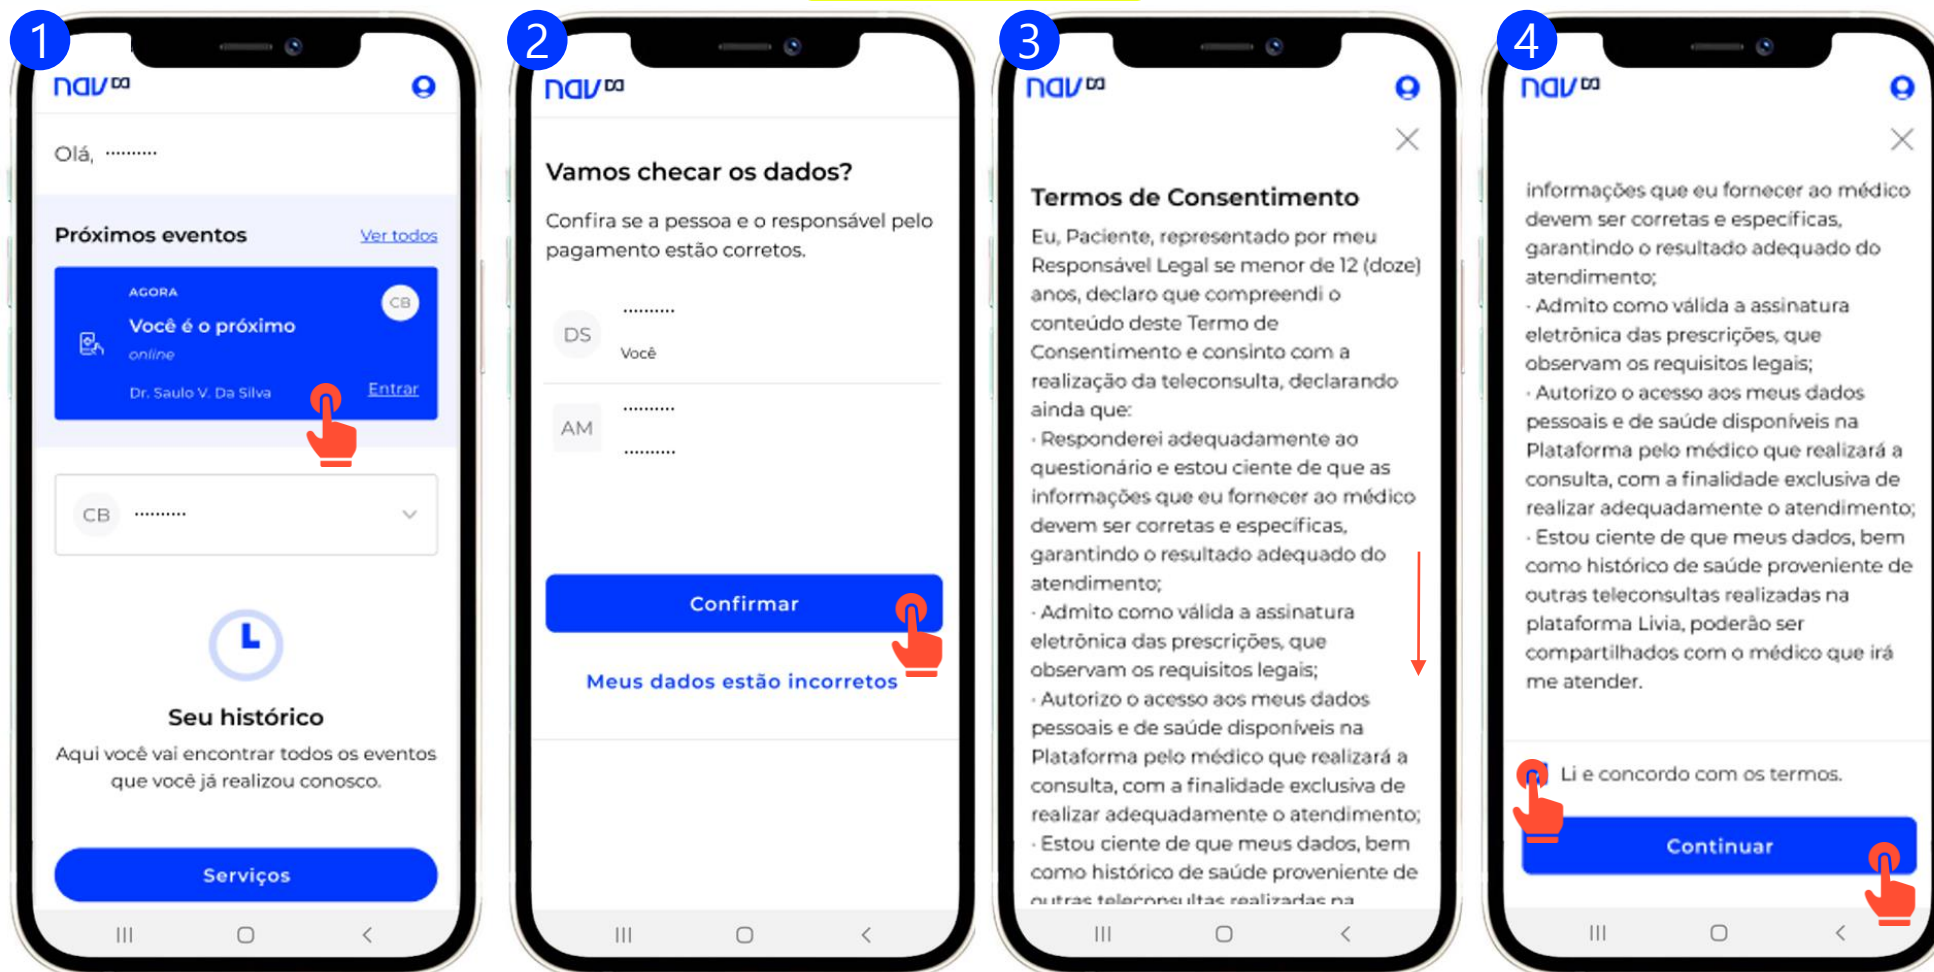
1

nav

Olá, ..........

Próximos eventos Ver todos

AGORA
Você é o próximo
online
Dr. Saulo V. Da Silva
Entrar
CB

CB ..........

Seu histórico
Aqui você vai encontrar todos os eventos que você já realizou conosco.

Serviços

2

nav

Vamos checar os dados?

Confira se a pessoa e o responsável pelo pagamento estão corretos.

DS ..........
Você

AM ..........
..........

Confirmar

Meus dados estão incorretos

3

nav

Termos de Consentimento

Eu, Paciente, representado por meu Responsável Legal se menor de 12 (doze) anos, declaro que compreendi o conteúdo deste Termo de Consentimento e consinto com a realização da teleconsulta, declarando ainda que:
· Responderei adequadamente ao questionário e estou ciente de que as informações que eu fornecer ao médico devem ser corretas e específicas, garantindo o resultado adequado do atendimento;
· Admito como válida a assinatura eletrônica das prescrições, que observam os requisitos legais;
· Autorizo o acesso aos meus dados pessoais e de saúde disponíveis na Plataforma pelo médico que realizará a consulta, com a finalidade exclusiva de realizar adequadamente o atendimento;
· Estou ciente de que meus dados, bem como histórico de saúde proveniente de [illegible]

4

nav

informações que eu fornecer ao médico devem ser corretas e específicas, garantindo o resultado adequado do atendimento;
· Admito como válida a assinatura eletrônica das prescrições, que observam os requisitos legais;
· Autorizo o acesso aos meus dados pessoais e de saúde disponíveis na Plataforma pelo médico que realizará a consulta, com a finalidade exclusiva de realizar adequadamente o atendimento;
· Estou ciente de que meus dados, bem como histórico de saúde proveniente de outras teleconsultas realizadas na plataforma Livia, poderão ser compartilhados com o médico que irá me atender.

Li e concordo com os termos.

Continuar